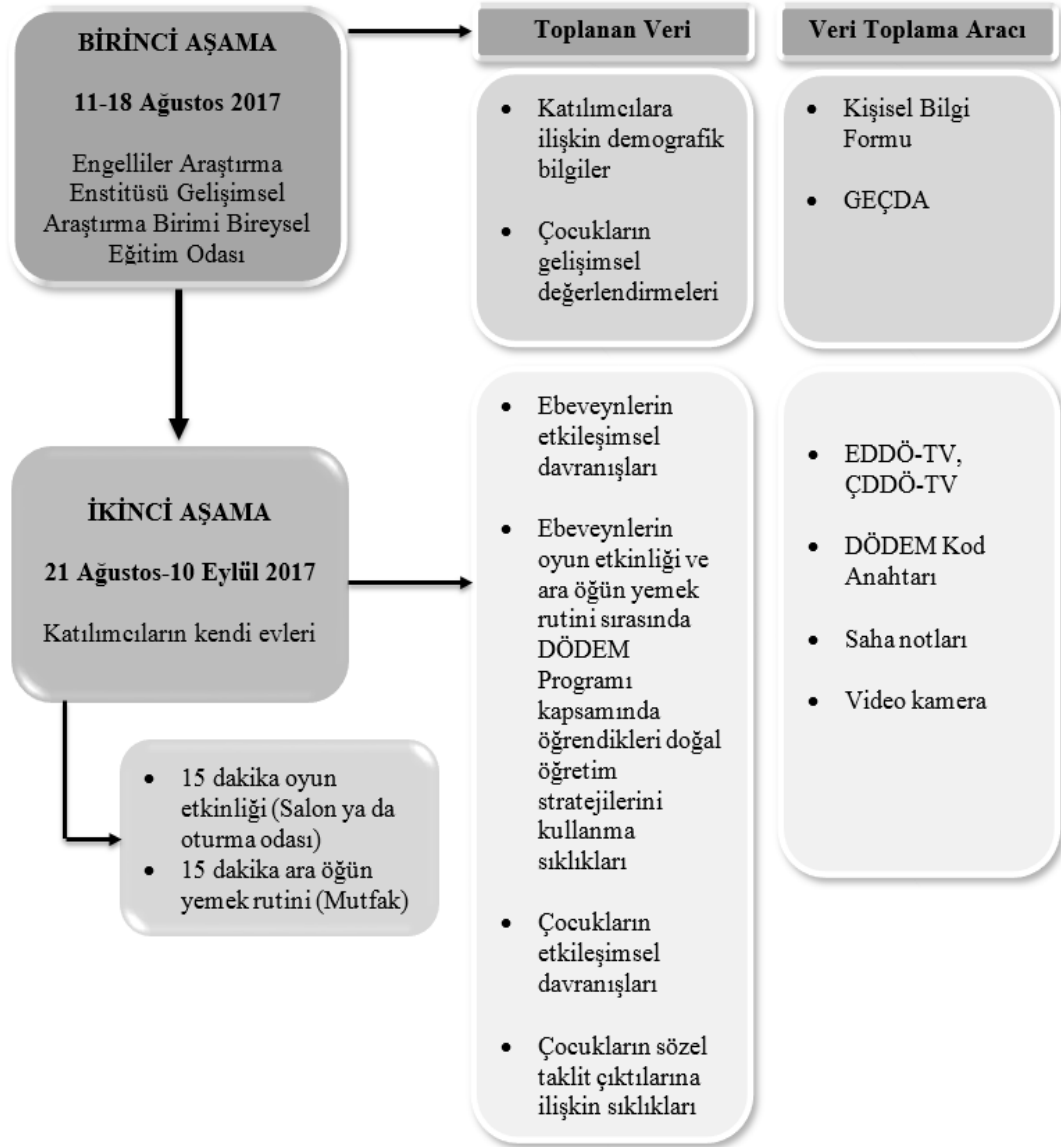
BİRİNCİ AŞAMA

11-18 Ağustos 2017

Engelliler Araştırma Enstitüsü Gelişimsel Araştırma Birimi Bireysel Eğitim Odası

Toplanan Veri

Veri Toplama Aracı

• Katılımcılara ilişkin demografik bilgiler

• Çocukların gelişimsel değerlendirmeleri

• Kişisel Bilgi Formu

• GEÇDA

İKİNCİ AŞAMA

21 Ağustos-10 Eylül 2017

Katılımcıların kendi evleri

• 15 dakika oyun etkinliği (Salon ya da oturma odası)
• 15 dakika ara öğün yemek rutini (Mutfak)

• Ebeveynlerin etkileşimsel davranışları

• Ebeveynlerin oyun etkinliği ve ara öğün yemek rutini sırasında DÖDEM Programı kapsamında öğrendikleri doğal öğretim stratejilerini kullanma sıklıkları

• Çocukların etkileşimsel davranışları

• Çocukların sözel taklit çıktılarına ilişkin sıklıkları

• EDDÖ-TV, ÇDDÖ-TV

• DÖDEM Kod Anahtarı

• Saha notları

• Video kamera